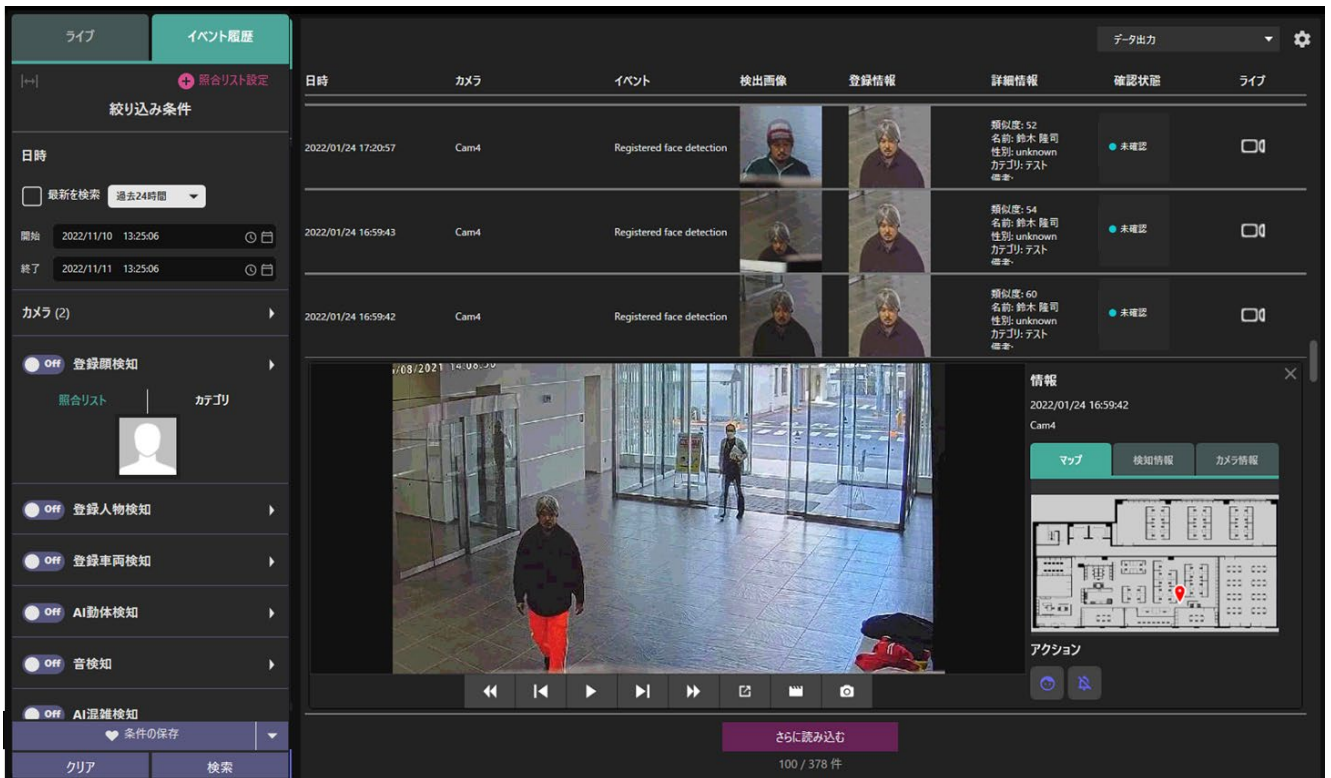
ライブ
イベント履歴
照合リスト設定
絞り込み条件
日時
最新を検索
過去24時間
開始 2022/11/10 13:25:06
終了 2022/11/11 13:25:06
カメラ (2)
Off 登録顔検知
照合リスト
カテゴリ
Off 登録人物検知
Off 登録車両検知
Off AI動体検知
Off 音検知
Off AI混雑検知
条件の保存
クリア
検索

データ出力

| 日時 | カメラ | イベント | 検出画像 | 登録情報 | 詳細情報 | 確認状態 | ライブ |
|---|---|---|---|---|---|---|---|
| 2022/01/24 17:20:57 | Cam4 | Registered face detection | | | 類似度: 52 名前: 鈴木 隆司 性別: unknown カテゴリ: テスト 備考: | 未確認 | |
| 2022/01/24 16:59:43 | Cam4 | Registered face detection | | | 類似度: 54 名前: 鈴木 隆司 性別: unknown カテゴリ: テスト 備考: | 未確認 | |
| 2022/01/24 16:59:42 | Cam4 | Registered face detection | | | 類似度: 60 名前: 鈴木 隆司 性別: unknown カテゴリ: テスト 備考: | 未確認 | |

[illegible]/08/2021 14:06:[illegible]

情報
2022/01/24 16:59:42
Cam4
マップ
検知情報
カメラ情報
アクション

さらに読み込む
100 / 378 件